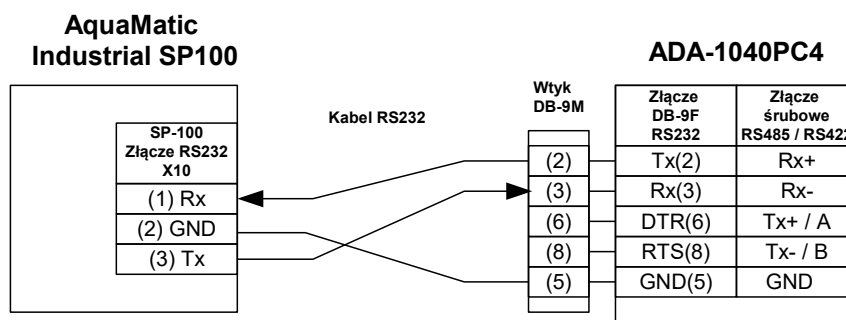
AquaMatic Industrial SP100

ADA-1040PC4

Kabel RS232

Wtyk DB-9M

| SP-100 Złącze RS232 X10 |
|---|
| (1) Rx |
| (2) GND |
| (3) Tx |

| Złącze DB-9F RS232 | Złącze śrubowe RS485 / RS42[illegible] |
|---|---|
| Tx(2) | Rx+ |
| Rx(3) | Rx- |
| DTR(6) | Tx+ / A |
| RTS(8) | Tx- / B |
| GND(5) | GND |

(2)
(3)
(6)
(8)
(5)